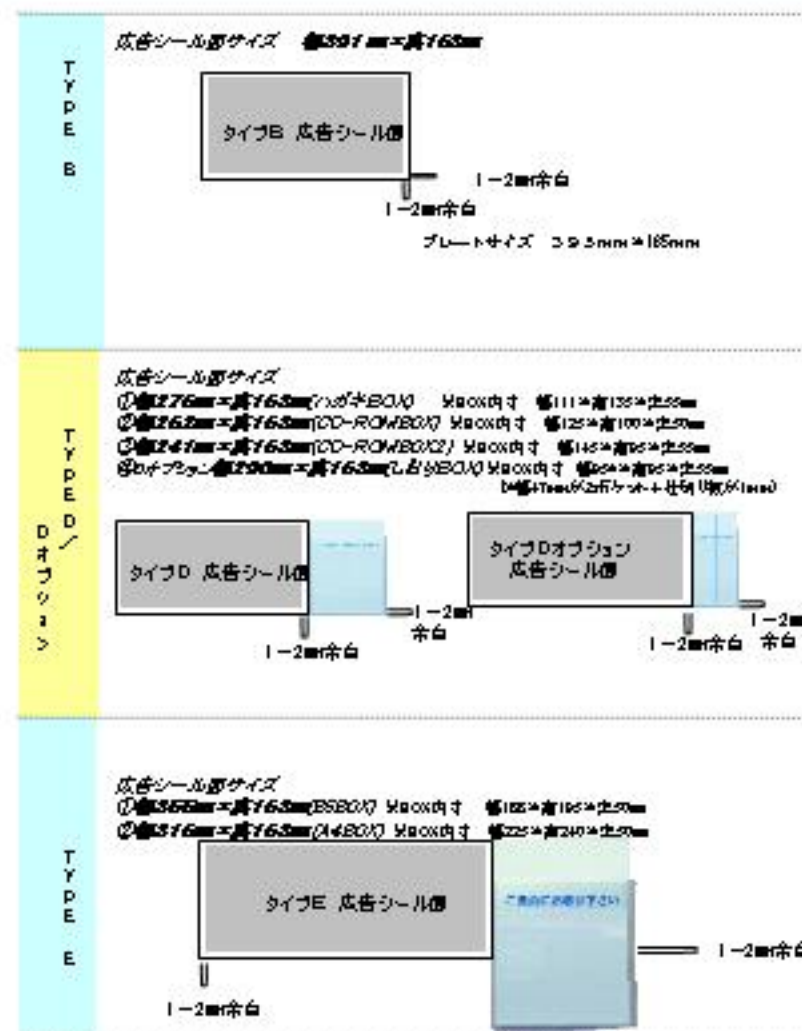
TYPE B

広告シール部サイズ　幅391㎜×高163㎜

タイプB　広告シール側

1－2㎜余白

1－2㎜余白

プレートサイズ　395mm×165mm

TYPE D／Dオプション

広告シール部サイズ
①幅276㎜×高163㎜(ハガキBOX)　※BOX内寸　幅111×高135×奥55㎜
②幅262㎜×高163㎜(CD-ROMBOX)　※BOX内寸　幅125×高100×奥55㎜
③幅241㎜×高163㎜(CD-ROMBOX2)　※BOX内寸　幅145×高95×奥55㎜
④Dオプション幅290㎜×高163㎜(しおりBOX)　※BOX内寸　幅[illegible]×高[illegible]×奥55㎜
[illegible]

タイプD　広告シール側

1－2㎜余白

1－2㎜余白

タイプDオプション　広告シール側

1－2㎜余白

1－2㎜余白

TYPE E

広告シール部サイズ
①幅355㎜×高163㎜(B5BOX)　※BOX内寸　幅185×高195×奥50㎜
②幅316㎜×高163㎜(A4BOX)　※BOX内寸　幅225×高240×奥50㎜

タイプE　広告シール側

ご自由にお取り下さい

1－2㎜余白

1－2㎜余白